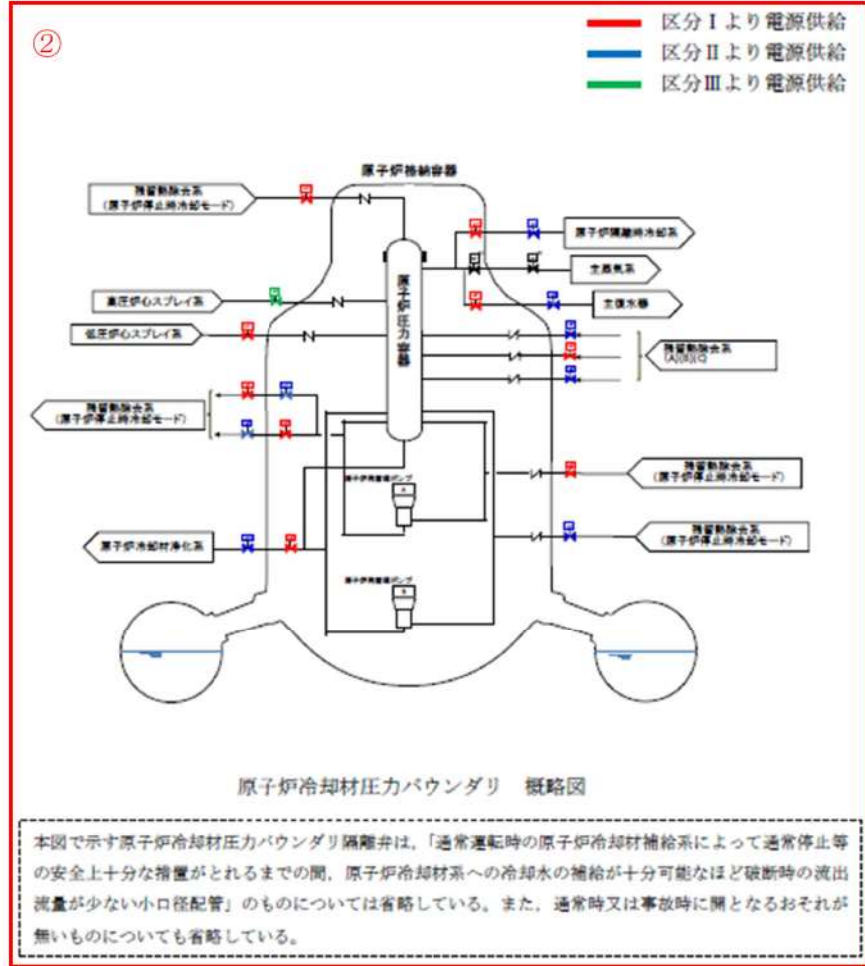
②

区分Ⅰより電源供給
区分Ⅱより電源供給
区分Ⅲより電源供給

原子炉格納容器

残留熱除去系
(原子炉停止時冷却モード)

原子炉隔離時冷却系

主蒸気系

高圧炉心スプレイ系

給水系

低圧炉心スプレイ系

原子炉圧力容器

残留熱除去系
(A)(B)(C)

残留熱除去系
(原子炉停止時冷却モード)

原子炉再循環ポンプ

残留熱除去系
(原子炉停止時冷却モード)

原子炉冷却材浄化系

残留熱除去系
(原子炉停止時冷却モード)

原子炉再循環ポンプ

原子炉冷却材圧力バウンダリ　概略図

本図で示す原子炉冷却材圧力バウンダリ隔離弁は，「通常運転時の原子炉冷却材補給系によって通常停止等の安全上十分な措置がとれるまでの間，原子炉冷却材系への冷却水の補給が十分可能なほど破断時の流出流量が少ない小口径配管」のものについては省略している。また，通常時又は事故時に開となるおそれが無いものについても省略している。